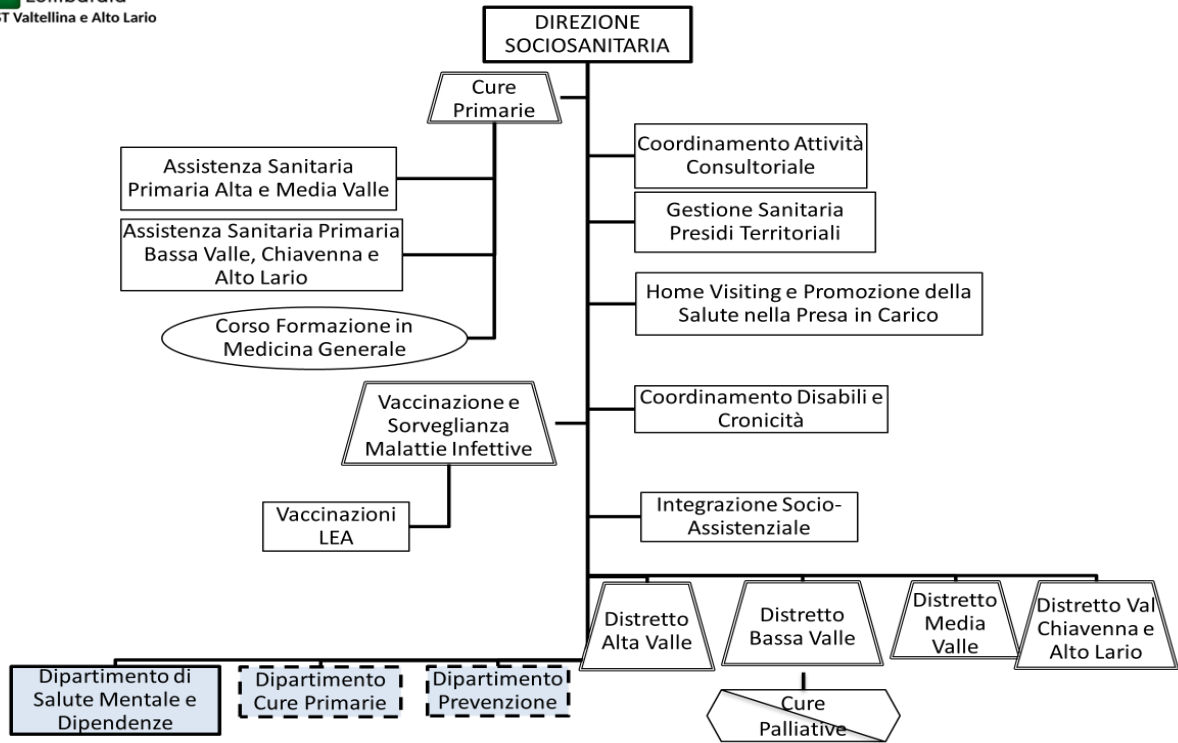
Lombardia
ST Valtellina e Alto Lario

DIREZIONE SOCIOSANITARIA

Cure Primarie

Assistenza Sanitaria Primaria Alta e Media Valle

Assistenza Sanitaria Primaria Bassa Valle, Chiavenna e Alto Lario

Corso Formazione in Medicina Generale

Vaccinazione e Sorveglianza Malattie Infettive

Vaccinazioni LEA

Coordinamento Attività Consultoriale

Gestione Sanitaria Presidi Territoriali

Home Visiting e Promozione della Salute nella Presa in Carico

Coordinamento Disabili e Cronicità

Integrazione Socio-Assistenziale

Distretto Alta Valle

Distretto Bassa Valle

Distretto Media Valle

Distretto Val Chiavenna e Alto Lario

Cure Palliative

Dipartimento di Salute Mentale e Dipendenze

Dipartimento Cure Primarie

Dipartimento Prevenzione